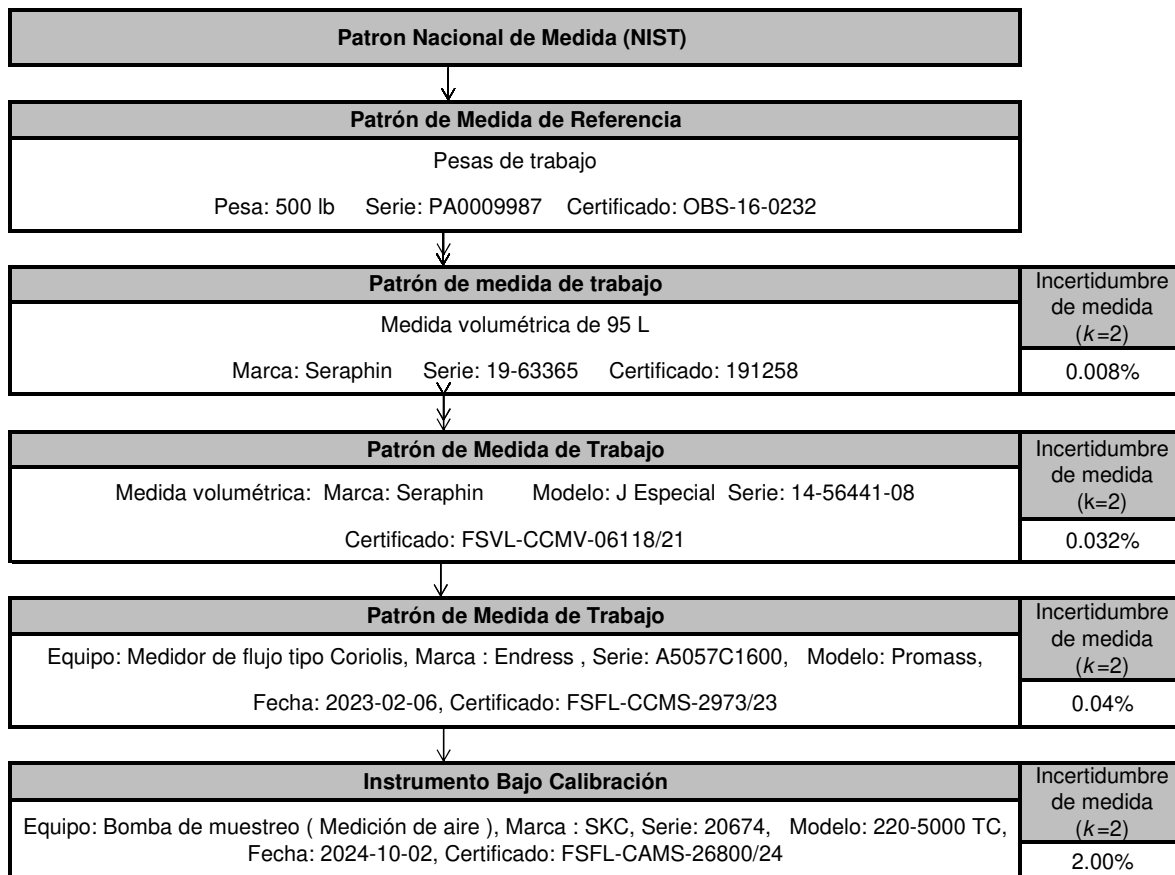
Patron Nacional de Medida (NIST)

Patrón de Medida de Referencia

Pesas de trabajo

Pesa: 500 lb Serie: PA0009987 Certificado: OBS-16-0232

Patrón de medida de trabajo

Medida volumétrica de 95 L

Marca: Seraphin Serie: 19-63365 Certificado: 191258

Incertidumbre de medida ($k$=2)

0.008%

Patrón de Medida de Trabajo

Medida volumétrica: Marca: Seraphin Modelo: J Especial Serie: 14-56441-08

Certificado: FSVL-CCMV-06118/21

Incertidumbre de medida (k=2)

0.032%

Patrón de Medida de Trabajo

Equipo: Medidor de flujo tipo Coriolis, Marca : Endress , Serie: A5057C1600, Modelo: Promass,

Fecha: 2023-02-06, Certificado: FSFL-CCMS-2973/23

Incertidumbre de medida ($k$=2)

0.04%

Instrumento Bajo Calibración

Equipo: Bomba de muestreo ( Medición de aire ), Marca : SKC, Serie: 20674, Modelo: 220-5000 TC, Fecha: 2024-10-02, Certificado: FSFL-CAMS-26800/24

Incertidumbre de medida ($k$=2)

2.00%